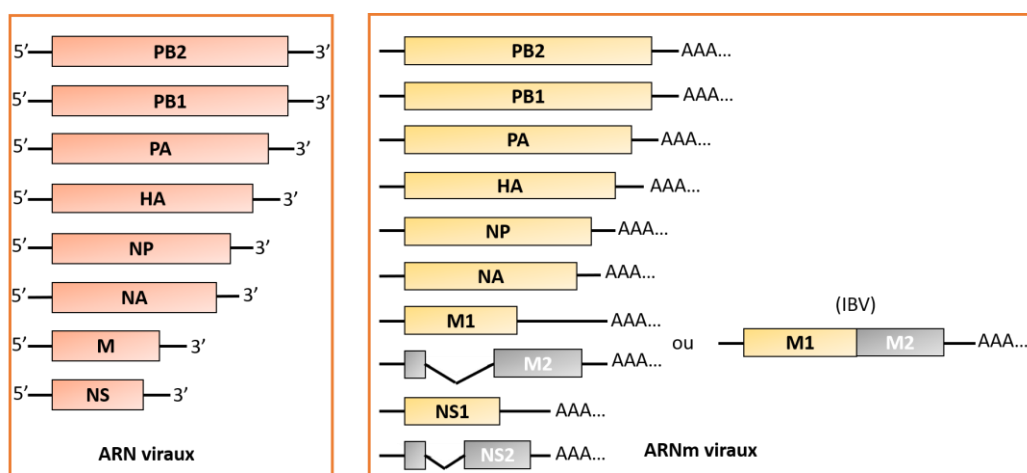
5’ PB2 3’
5’ PB1 3’
5’ PA 3’
5’ HA 3’
5’ NP 3’
5’ NA 3’
5’ M 3’
5’ NS 3’

ARN viraux

PB2 AAA…
PB1 AAA…
PA AAA…
HA AAA…
NP AAA…
NA AAA…
M1 AAA…
M2 AAA…
ou
(IBV)
M1 M2 AAA…
NS1 AAA…
NS2 AAA…

ARNm viraux